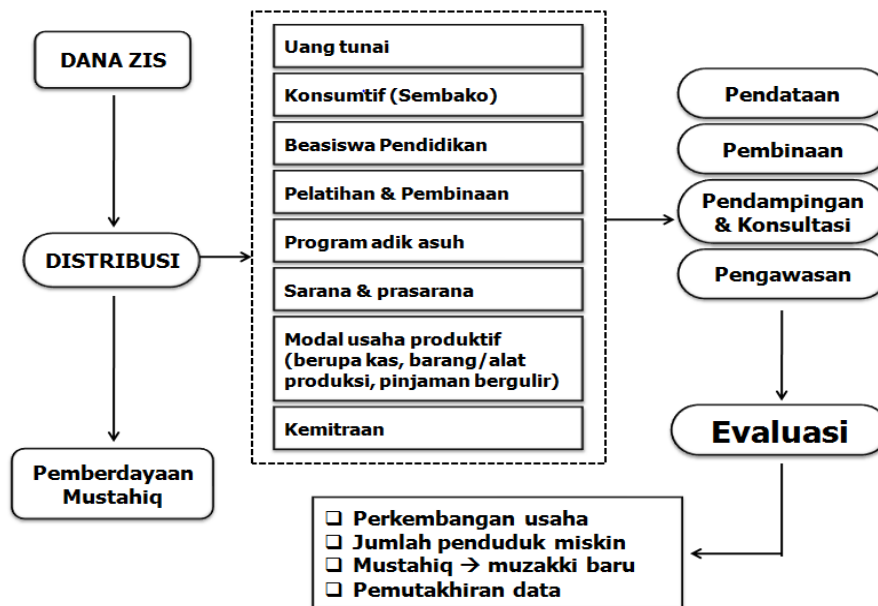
DANA ZIS

DISTRIBUSI

Pemberdayaan Mustahiq

Uang tunai

Konsumtif (Sembako)

Beasiswa Pendidikan

Pelatihan & Pembinaan

Program adik asuh

Sarana & prasarana

Modal usaha produktif (berupa kas, barang/alat produksi, pinjaman bergulir)

Kemitraan

Pendataan

Pembinaan

Pendampingan & Konsultasi

Pengawasan

Evaluasi

❑ Perkembangan usaha
❑ Jumlah penduduk miskin
❑ Mustahiq → muzakki baru
❑ Pemutakhiran data